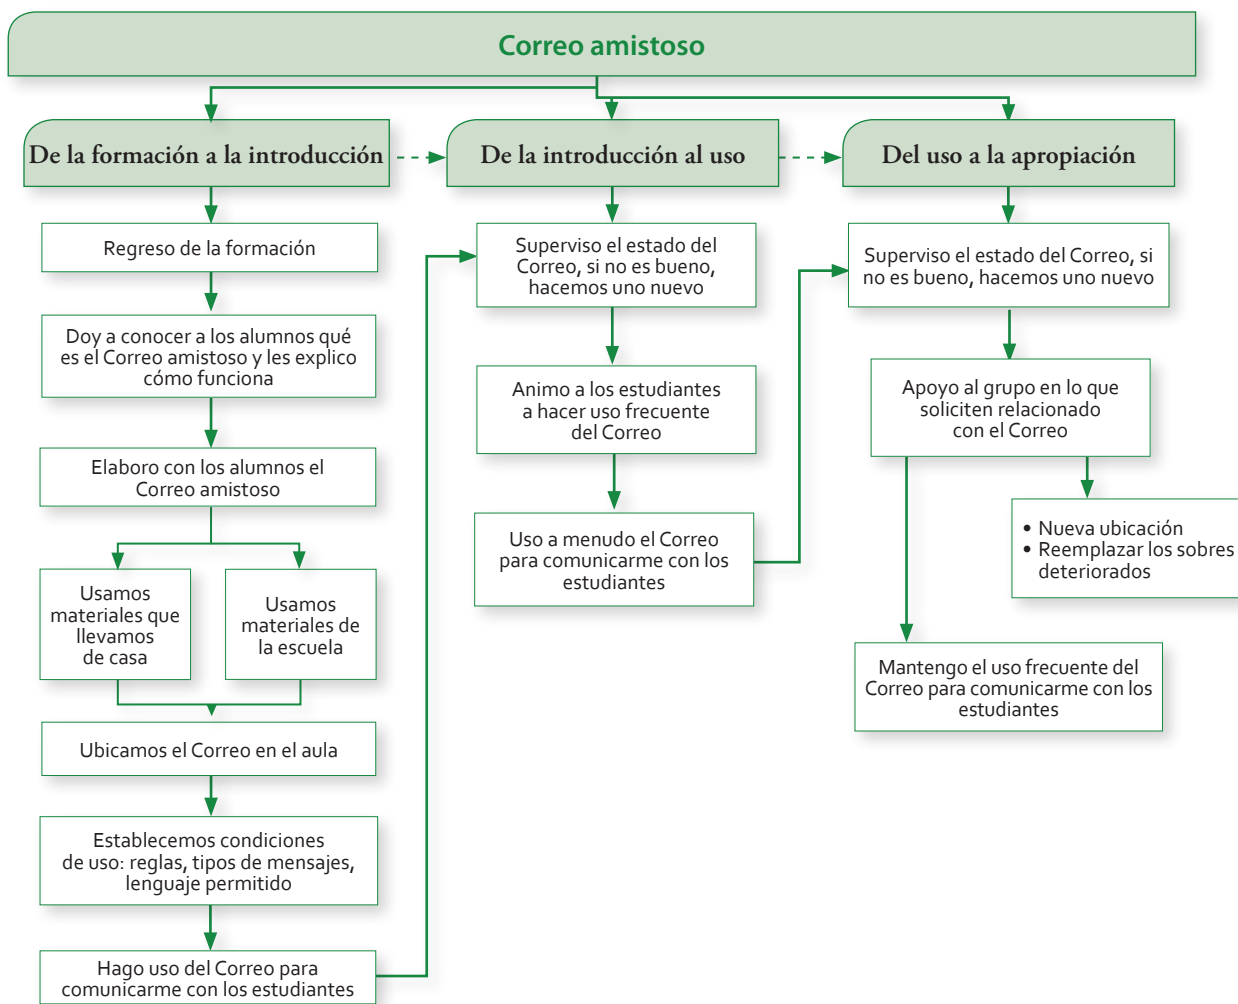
Correo amistoso

De la formación a la introducción

Regreso de la formación

Doy a conocer a los alumnos qué es el Correo amistoso y les explico cómo funciona

Elaboro con los alumnos el Correo amistoso

Usamos materiales que llevamos de casa

Usamos materiales de la escuela

Ubicamos el Correo en el aula

Establecemos condiciones de uso: reglas, tipos de mensajes, lenguaje permitido

Hago uso del Correo para comunicarme con los estudiantes

De la introducción al uso

Superviso el estado del Correo, si no es bueno, hacemos uno nuevo

Animo a los estudiantes a hacer uso frecuente del Correo

Uso a menudo el Correo para comunicarme con los estudiantes

Del uso a la apropiación

Superviso el estado del Correo, si no es bueno, hacemos uno nuevo

Apoyo al grupo en lo que soliciten relacionado con el Correo

• Nueva ubicación
• Reemplazar los sobres deteriorados

Mantengo el uso frecuente del Correo para comunicarme con los estudiantes